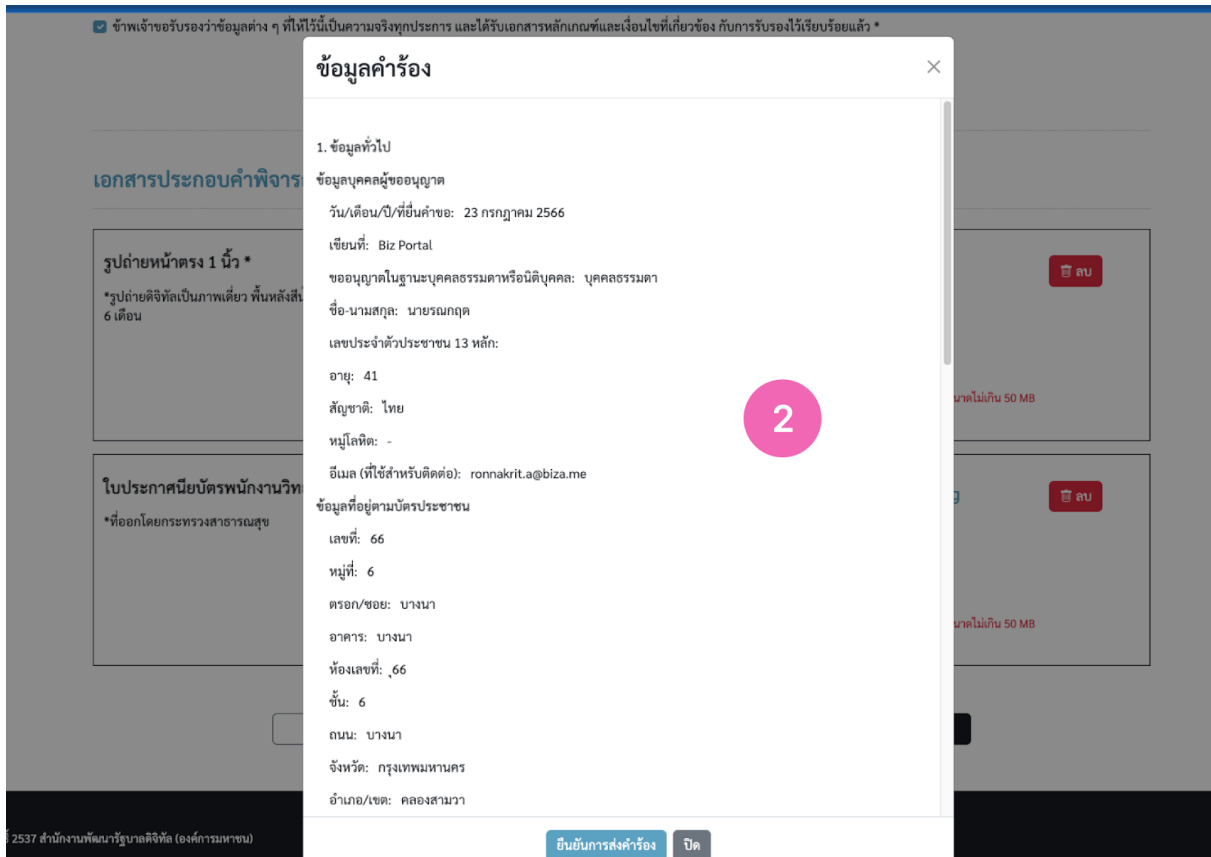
ข้าพเจ้าขอรับรองว่าข้อมูลต่าง ๆ ที่ให้ไว้นี้เป็นความจริงทุกประการ และได้รับเอกสารหลักเกณฑ์และเงื่อนไขที่เกี่ยวข้อง กับการรับรองไว้เรียบร้อยแล้ว *

เอกสารประกอบคำพิจาร

รูปถ่ายหน้าตรง 1 นิ้ว *

*รูปถ่ายดิจิทัลเป็นภาพเดี่ยว พื้นหลังสี 6 เดือน

ลบ

นาดไม่เกิน 50 MB

ใบประกาศนียบัตรพนักงานวิท

*ที่ออกโดยกระทรวงสาธารณสุข

ลบ

นาดไม่เกิน 50 MB

2537 สำนักงานพัฒนารัฐบาลดิจิทัล (องค์การมหาชน)

ข้อมูลคำร้อง

1. ข้อมูลทั่วไป

ข้อมูลบุคคลผู้ขออนุญาต

วัน/เดือน/ปี/ที่ยื่นคำขอ: 23 กรกฎาคม 2566

เขียนที่: Biz Portal

ขออนุญาตในฐานะบุคคลธรรมดาหรือนิติบุคคล: บุคคลธรรมดา

ชื่อ-นามสกุล: นายรณกฤต

เลขประจำตัวประชาชน 13 หลัก:

อายุ: 41

สัญชาติ: ไทย

หมู่โลหิต: -

อีเมล (ที่ใช้สำหรับติดต่อ): ronnakrit.a@biza.me

ข้อมูลที่อยู่ตามบัตรประชาชน

เลขที่: 66

หมู่ที่: 6

ตรอก/ซอย: บางนา

อาคาร: บางนา

ห้องเลขที่: 66

ชั้น: 6

ถนน: บางนา

จังหวัด: กรุงเทพมหานคร

อำเภอ/เขต: คลองสามวา

2

ยืนยันการส่งคำร้อง

ปิด